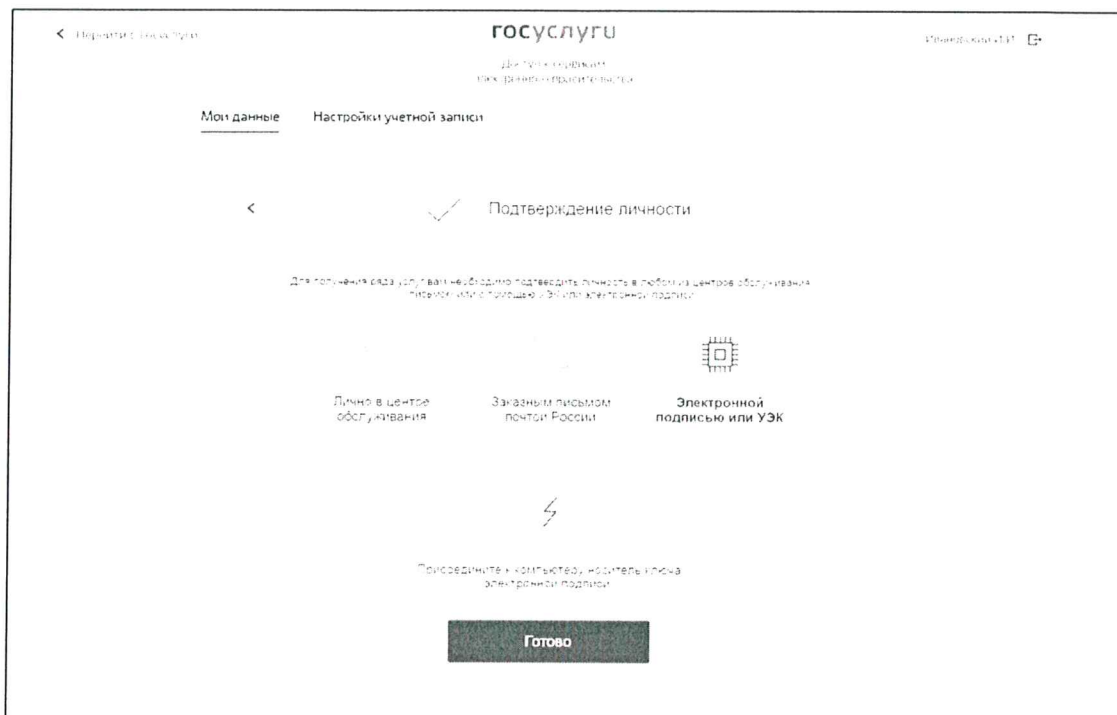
< Перейти к госуслуги

госуслуги

Доступ к сервисам электронного правительства

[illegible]

Мои данные    Настройки учетной записи

<

Подтверждение личности

Для получения ряда услуг вам необходимо подтвердить личность в любом из центров обслуживания, письмом или с помощью УЭК или электронной подписи

Лично в центре обслуживания

Заказным письмом почтой России

Электронной подписью или УЭК

Присоедините к компьютеру носитель ключа электронной подписи

Готово